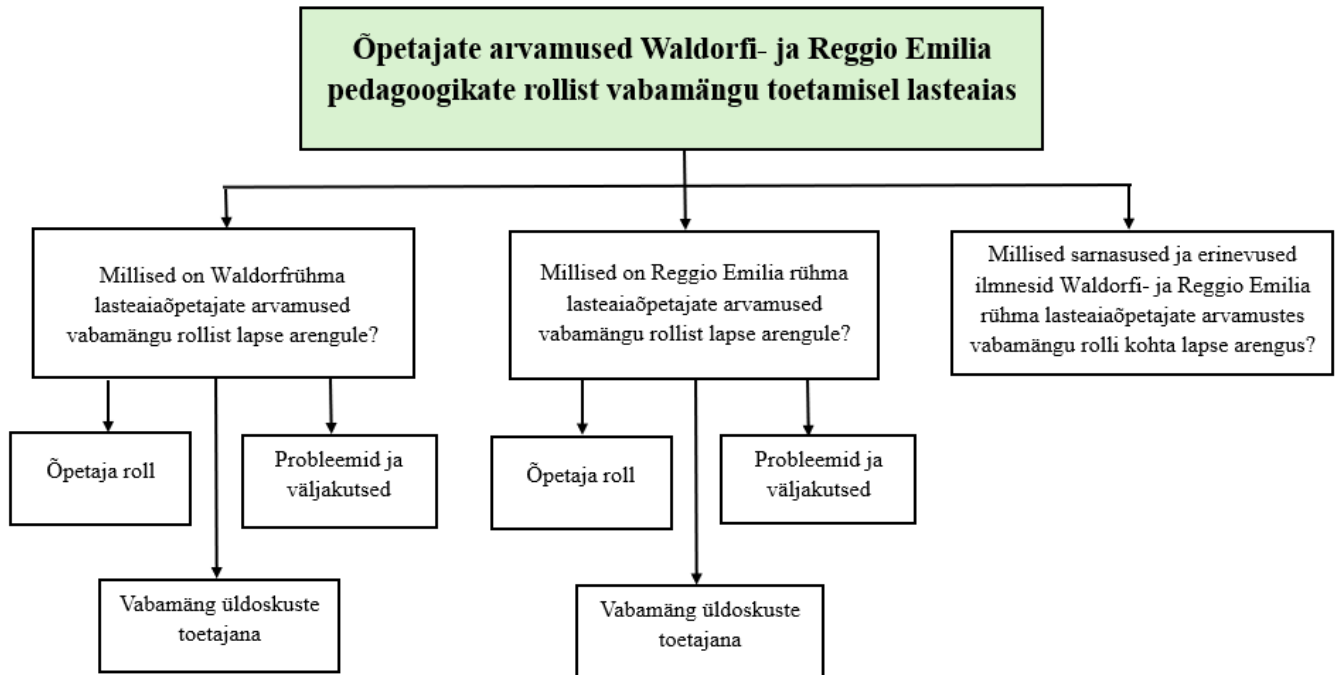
Õpetajate arvamused Waldorfi- ja Reggio Emilia pedagoogikate rollist vabamängu toetamisel lasteaias

Millised on Waldorfrühma lasteaiaõpetajate arvamused vabamängu rollist lapse arengule?

Õpetaja roll

Probleemid ja väljakutsed

Vabamäng üldoskuste toetajana

Millised on Reggio Emilia rühma lasteaiaõpetajate arvamused vabamängu rollist lapse arengule?

Õpetaja roll

Probleemid ja väljakutsed

Vabamäng üldoskuste toetajana

Millised sarnasused ja erinevused ilmnesid Waldorfi- ja Reggio Emilia rühma lasteaiaõpetajate arvamustes vabamängu rolli kohta lapse arengus?